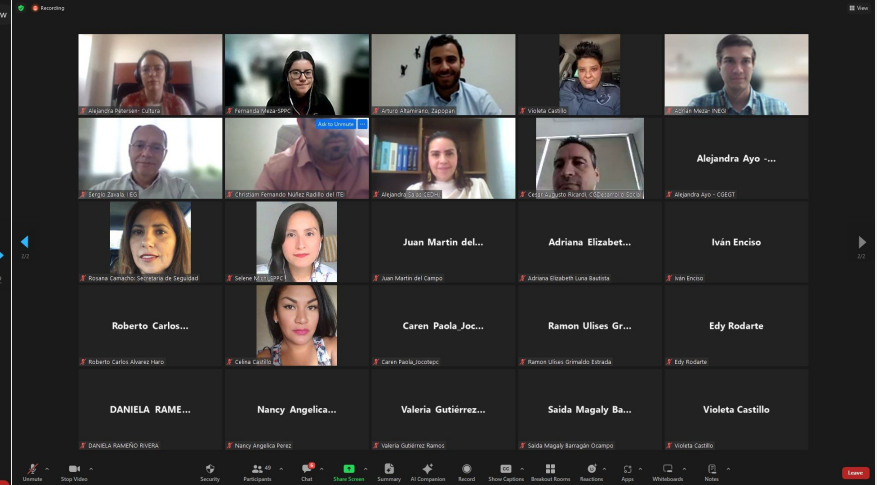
Recording

View

Alejandra Petersen- Cultura
Fernanda Meza-SPPC
Arturo Altamirano, Zapopan
Violeta Castillo
Adrián Meza- INEGI

Sergio Zavala | IEG
Ask to Unmute
Christian Fernando Nuñez Radillo del ITE
Alejandra Salas CEDH
Cesar Augusto Ricardi, CSDesarrollo Social
Alejandra Ayo -...
Alejandra Ayo - CGEGT

Rosana Camacho. Secretaría de Seguridad
Selene Murillo SPPC
Juan Martin del...
Juan Martin del Campo
Adriana Elizabet...
Adriana Elizabeth Luna Bautista
Iván Enciso
Iván Enciso

Roberto Carlos...
Roberto Carlos Alvarez Haro
Celina Castillo
Caren Paola_Joc...
Caren Paola_Jocotepc
Ramon Ulises Gr...
Ramon Ulises Grimaldo Estrada
Edy Rodarte
Edy Rodarte

DANIELA RAME...
DANIELA RAMEÑO RIVERA
Nancy Angelica...
Nancy Angelica Perez
Valeria Gutiérrez...
Valeria Gutiérrez Ramos
Saida Magaly Ba...
Saida Magaly Barragán Ocampo
Violeta Castillo
Violeta Castillo

2/2
2/2

Unmute
Stop Video
Security
49
Participants
Chat
Share Screen
Summary
AI Companion
Record
Show Captions
Breakout Rooms
Reactions
Apps
Whiteboards
Notes
Leave